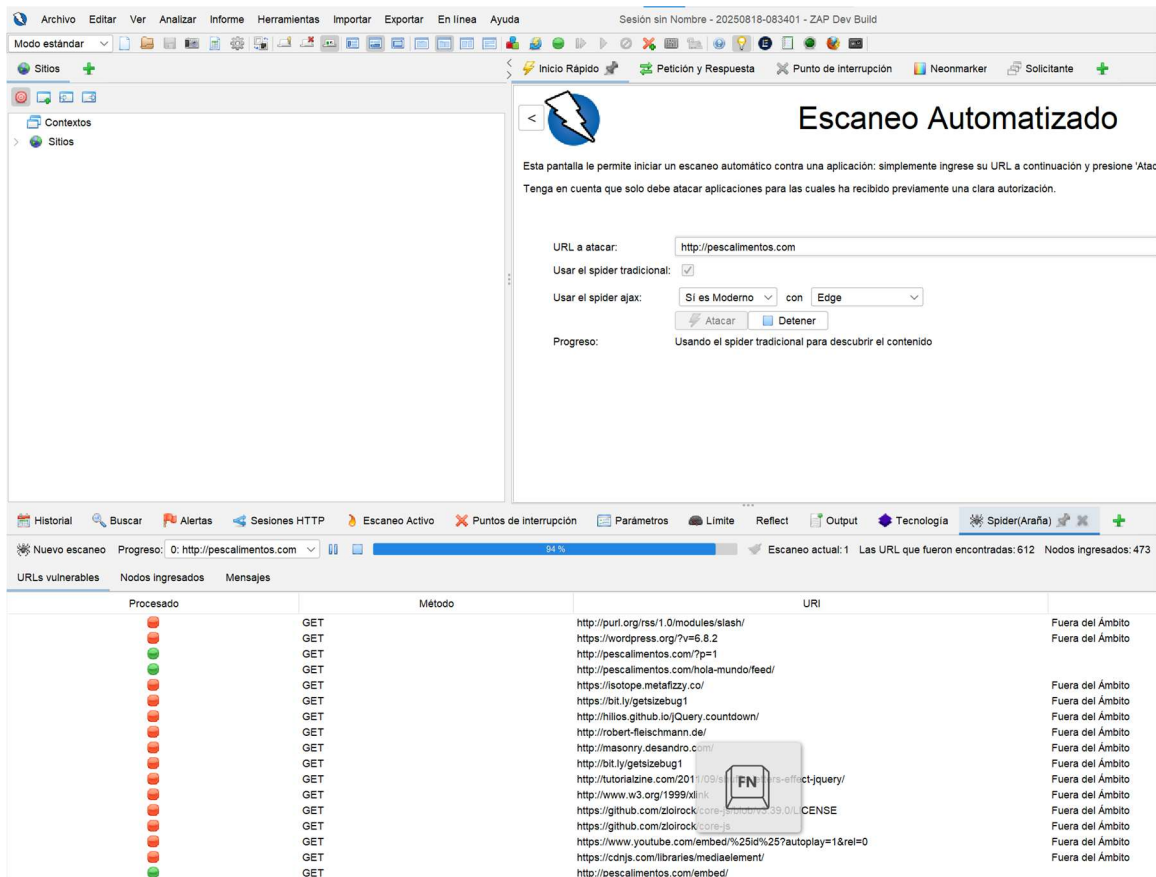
Archivo Editar Ver Analizar Informe Herramientas Importar Exportar En línea Ayuda
Sesión sin Nombre - 20250818-083401 - ZAP Dev Build

Modo estándar

Sitios

Contextos
Sitios

Inicio Rápido
Petición y Respuesta
Punto de interrupción
Neonmarker
Solicitante

Escaneo Automatizado

Esta pantalla le permite iniciar un escaneo automático contra una aplicación: simplemente ingrese su URL a continuación y presione 'Atac

Tenga en cuenta que solo debe atacar aplicaciones para las cuales ha recibido previamente una clara autorización.

URL a atacar: http://pescalimentos.com
Usar el spider tradicional:
Usar el spider ajax: Si es Moderno con Edge
Atacar Detener
Progreso: Usando el spider tradicional para descubrir el contenido

Historial Buscar Alertas Sesiones HTTP Escaneo Activo Puntos de interrupción Parámetros Límite Reflect Output Tecnología Spider(Araña)

Nuevo escaneo Progreso: 0: http://pescalimentos.com 94 % Escaneo actual: 1 Las URL que fueron encontradas: 612 Nodos ingresados: 473

URLs vulnerables Nodos ingresados Mensajes

| Procesado | Método | URI | |
|---|---|---|---|
| | GET | http://purl.org/rss/1.0/modules/slash/ | Fuera del Ámbito |
| | GET | https://wordpress.org/?v=6.8.2 | Fuera del Ámbito |
| | GET | http://pescalimentos.com/?p=1 | |
| | GET | http://pescalimentos.com/hola-mundo/feed/ | |
| | GET | https://isotope.metafizzy.co/ | Fuera del Ámbito |
| | GET | https://bit.ly/getsizebug1 | Fuera del Ámbito |
| | GET | http://hilios.github.io/jQuery.countdown/ | Fuera del Ámbito |
| | GET | http://robert-fleischmann.de/ | Fuera del Ámbito |
| | GET | http://masonry.desandro.com/ | Fuera del Ámbito |
| | GET | http://bit.ly/getsizebug1 | Fuera del Ámbito |
| | GET | http://tutorialzine.com/201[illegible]/09/s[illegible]rs-effect-jquery/ | Fuera del Ámbito |
| | GET | http://www.w3.org/1999/xlink | Fuera del Ámbito |
| | GET | https://github.com/zloirock/core-js/blob/v3.39.0/LICENSE | Fuera del Ámbito |
| | GET | https://github.com/zloirock/core-js | Fuera del Ámbito |
| | GET | https://www.youtube.com/embed/%25id%25?autoplay=1&rel=0 | Fuera del Ámbito |
| | GET | https://cdnjs.com/libraries/mediaelement/ | Fuera del Ámbito |
| | GET | http://pescalimentos.com/embed/ | |

FN